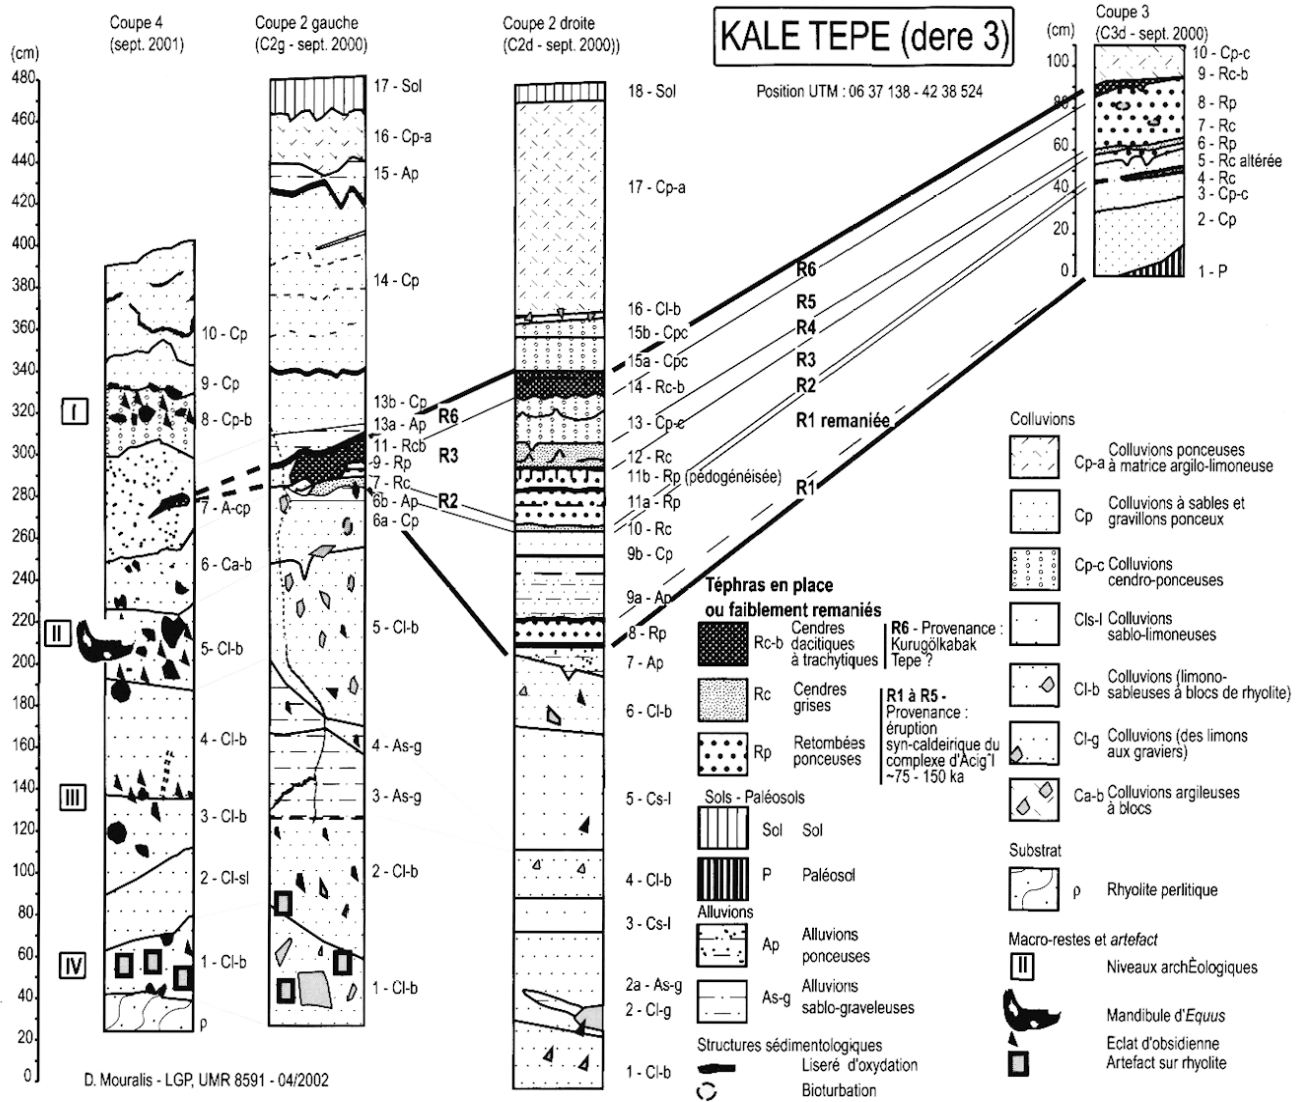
KALE TEPE (dere 3)

Position UTM : 06 37 138 - 42 38 524

Coupe 4 (sept. 2001)

Coupe 2 gauche (C2g - sept. 2000)

Coupe 2 droite (C2d - sept. 2000))

Coupe 3 (C3d - sept. 2000)

(cm)
480
460
440
420
400
380
360
340
320
300
280
260
240
220
200
180
160
140
120
100
80
60
40
20
0

I
II
III
IV

10 - Cp
9 - Cp
8 - Cp-b
7 - A-cp
6 - Ca-b
5- Cl-b
4 - Cl-b
3 - Cl-b
2 - Cl-sl
1 - Cl-b
ρ

17 - Sol
16 - Cp-a
15 - Ap
14 - Cp
13b - Cp
13a - Ap
11 - Rcb
9 - Rp
7 - Rc
6b - Ap
6a - Cp
5 - Cl-b
4 - As-g
3 - As-g
2 - Cl-b
1 - Cl-b

R6
R3
R2

18 - Sol
17 - Cp-a
16 - Cl-b
15b - Cpc
15a - Cpc
14 - Rc-b
13 - Cp-c
12 - Rc
11b - Rp (pédogénéisée)
11a - Rp
10 - Rc
9b - Cp
9a - Ap
8 - Rp
7 - Ap
6 - Cl-b
5 - Cs-l
4 - Cl-b
3 - Cs-l
2a - As-g
2 - Cl-g
1 - Cl-b

R6
R5
R4
R3
R2
R1 remaniée
R1

(cm)
100
80
60
40
20
0

10 - Cp-c
9 - Rc-b
8 - Rp
7 - Rc
6 - Rp
5 - Rc altérée
4 - Rc
3 - Cp-c
2 - Cp
1 - P

Téphras en place ou faiblement remaniés
Rc-b Cendres dacitiques à trachytiques
R6 - Provenance : Kurugölkabak Tepe ?
Rc Cendres grises
Rp Retombées ponceuses
R1 à R5 - Provenance : éruption syn-caldeirique du complexe d'Acig˘l ~75 - 150 ka

Sols - Paléosols
Sol Sol
P Paléosol

Alluvions
Ap Alluvions ponceuses
As-g Alluvions sablo-graveleuses

Structures sédimentologiques
Liseré d'oxydation
Bioturbation

Colluvions
Cp-a Colluvions ponceuses à matrice argilo-limoneuse
Cp Colluvions à sables et gravillons ponceux
Cp-c Colluvions cendro-ponceuses
Cls-l Colluvions sablo-limoneuses
Cl-b Colluvions (limono-sableuses à blocs de rhyolite)
Cl-g Colluvions (des limons aux graviers)
Ca-b Colluvions argileuses à blocs

Substrat
ρ Rhyolite perlitique

Macro-restes et artefact
II Niveaux archÈologiques
Mandibule d'Equus
Eclat d'obsidienne
Artefact sur rhyolite

D. Mouralis - LGP, UMR 8591 - 04/2002